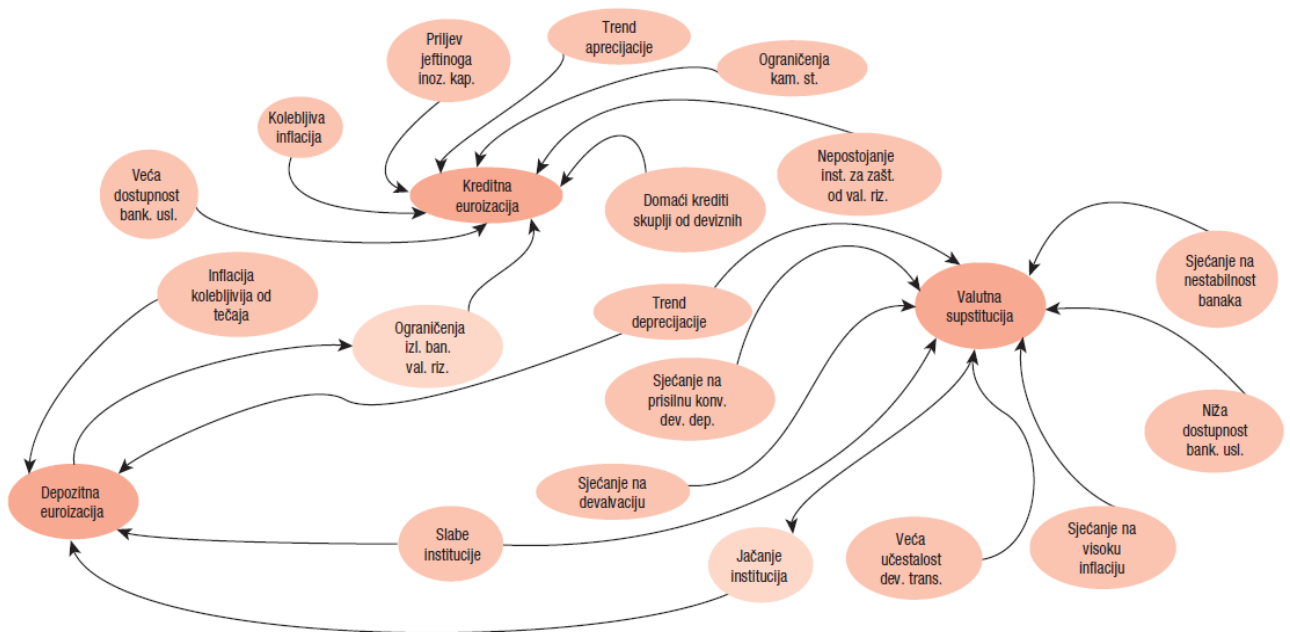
Priljev jeftinoga inoz. kap.

Trend aprecijacije

Ograničenja kam. st.

Kolebljiva inflacija

Veća dostupnost bank. usl.

Kreditna euroizacija

Domaći krediti skuplji od deviznih

Nepostojanje inst. za zašt. od val. riz.

Inflacija kolebljivija od tečaja

Ograničenja izl. ban. val. riz.

Trend deprecijacije

Valutna supstitucija

Sjećanje na nestabilnost banaka

Sjećanje na prisilnu konv. dev. dep.

Niža dostupnost bank. usl.

Depozitna euroizacija

Sjećanje na devalvaciju

Slabe institucije

Jačanje institucija

Veća učestalost dev. trans.

Sjećanje na visoku inflaciju